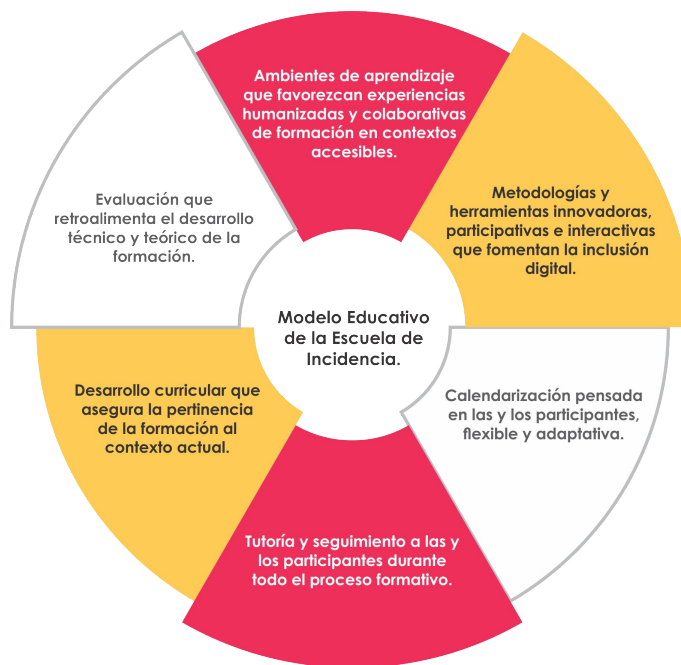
Ambientes de aprendizaje que favorezcan experiencias humanizadas y colaborativas de formación en contextos accesibles.

Metodologías y herramientas innovadoras, participativas e interactivas que fomentan la inclusión digital.

Calendarización pensada en las y los participantes, flexible y adaptativa.

Tutoría y seguimiento a las y los participantes durante todo el proceso formativo.

Desarrollo curricular que asegura la pertinencia de la formación al contexto actual.

Evaluación que retroalimenta el desarrollo técnico y teórico de la formación.

Modelo Educativo de la Escuela de Incidencia.